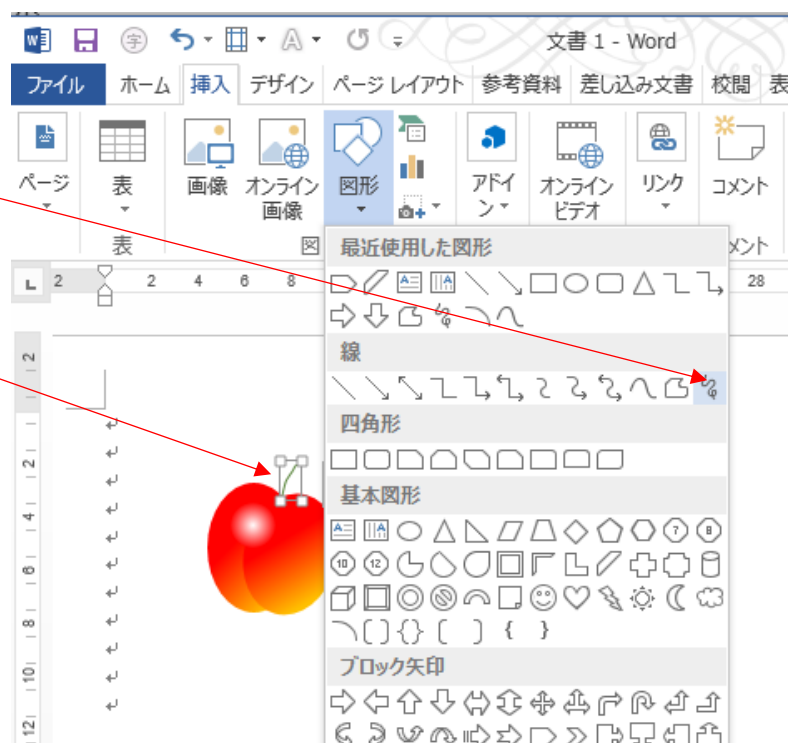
文書 1 - Word

ファイル ホーム 挿入 デザイン ページ レイアウト 参考資料 差し込み文書 校閲 表

ページ 表 画像 オンライン画像 図形 アドイン オンラインビデオ リンク コメント

表 図 メント

最近使用した図形

線

四角形

基本図形

ブロック矢印

2 2 4 6 8 28

2 2 4 6 8 10 12